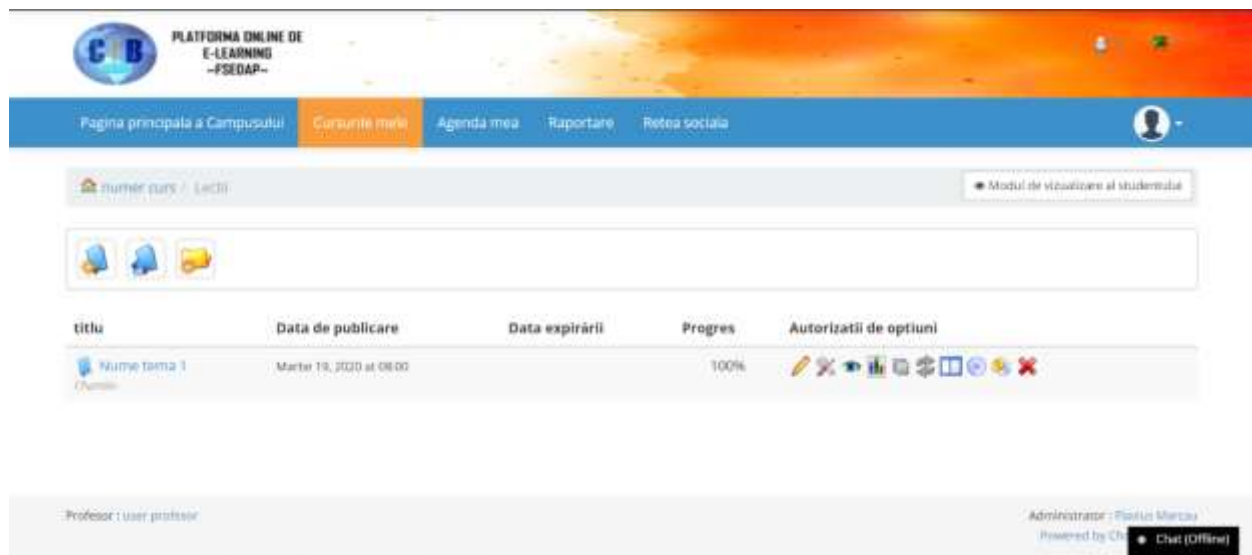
CIB

PLATFORMA ONLINE DE E-LEARNING -FSEDAP-

Pagina principala a Campusului | Cursurile mele | Agenda mea | Raportare | Retea sociala

nume curs / Lectii

Modul de vizualizare al studentului

| titlu | Data de publicare | Data expirării | Progres | Autorizatii de optiuni |
|---|---|---|---|---|
| Nume tema 1 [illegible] | Martie 19, 2020 at 08:00 | | 100% | |

Profesor : user profesor

Administrator : Flavius Marcau
Powered by Ch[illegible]

Chat (Offline)